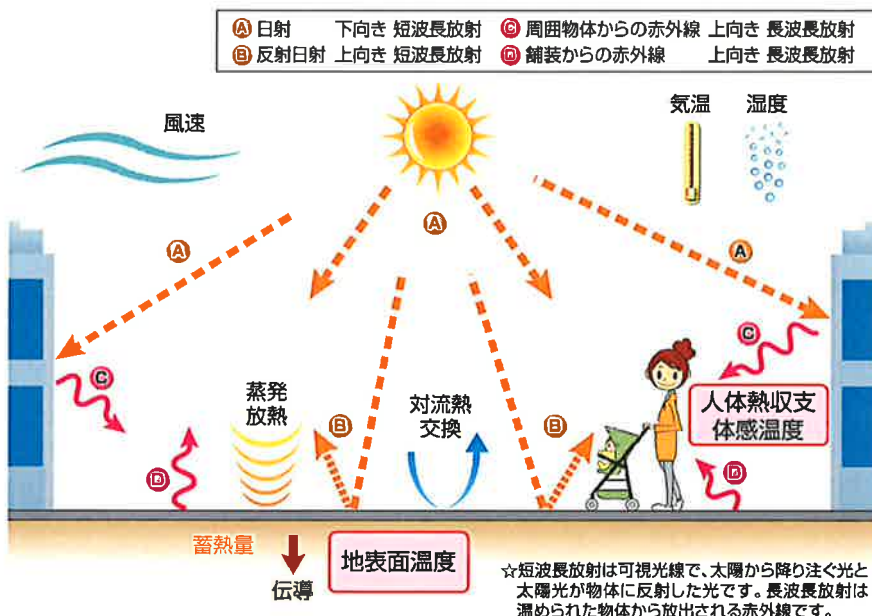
Ⓐ 日射 下向き 短波長放射 Ⓒ 周囲物体からの赤外線 上向き 長波長放射
Ⓑ 反射日射 上向き 短波長放射 Ⓓ 舗装からの赤外線 上向き 長波長放射

風速

気温 湿度

Ⓐ

Ⓐ

Ⓐ

Ⓒ

Ⓒ

蒸発放熱

対流熱交換

Ⓑ

Ⓑ

人体熱収支
体感温度

Ⓓ

Ⓓ

蓄熱量

伝導

地表面温度

☆短波長放射は可視光線で、太陽から降り注ぐ光と太陽光が物体に反射した光です。長波長放射は温められた物体から放出される赤外線です。